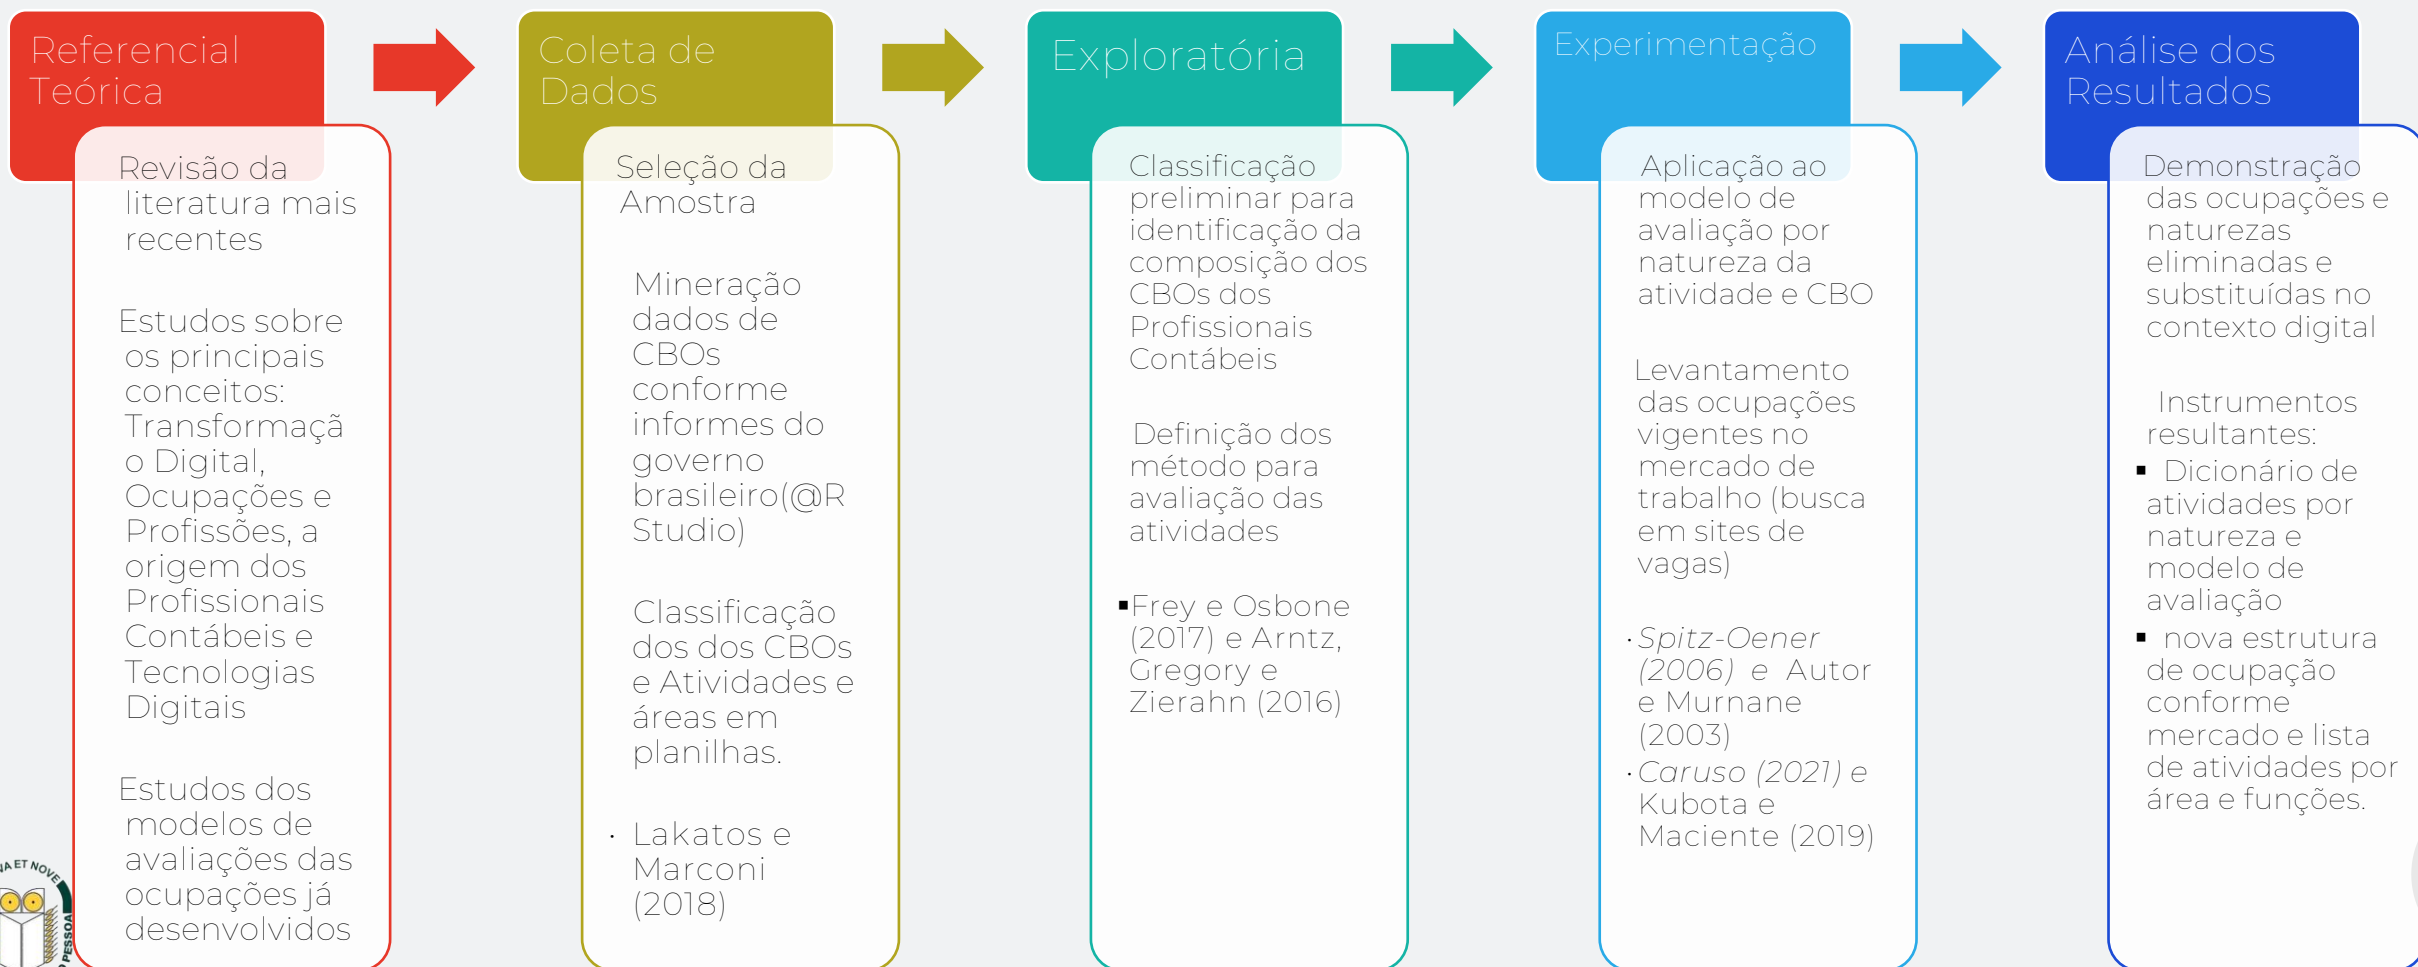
Referencial Teórica

Revisão da literatura mais recentes

Estudos sobre os principais conceitos: Transformação Digital, Ocupações e Profissões, a origem dos Profissionais Contábeis e Tecnologias Digitais

Estudos dos modelos de avaliações das ocupações já desenvolvidos

Coleta de Dados

Seleção da Amostra

Mineração dados de CBOs conforme informes do governo brasileiro(@R Studio)

Classificação dos dos CBOs e Atividades e áreas em planilhas.

· Lakatos e Marconi (2018)

Exploratória

Classificação preliminar para identificação da composição dos CBOs dos Profissionais Contábeis

Definição dos método para avaliação das atividades

▪Frey e Osbone (2017) e Arntz, Gregory e Zierahn (2016)

Experimentação

Aplicação ao modelo de avaliação por natureza da atividade e CBO

Levantamento das ocupações vigentes no mercado de trabalho (busca em sites de vagas)

· Spitz-Oener (2006) e Autor e Murnane (2003)
· Caruso (2021) e Kubota e Maciente (2019)

Análise dos Resultados

Demonstração das ocupações e naturezas eliminadas e substituídas no contexto digital

Instrumentos resultantes:
▪ Dicionário de atividades por natureza e modelo de avaliação
▪ nova estrutura de ocupação conforme mercado e lista de atividades por área e funções.

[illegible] ET NOV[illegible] PESSOA